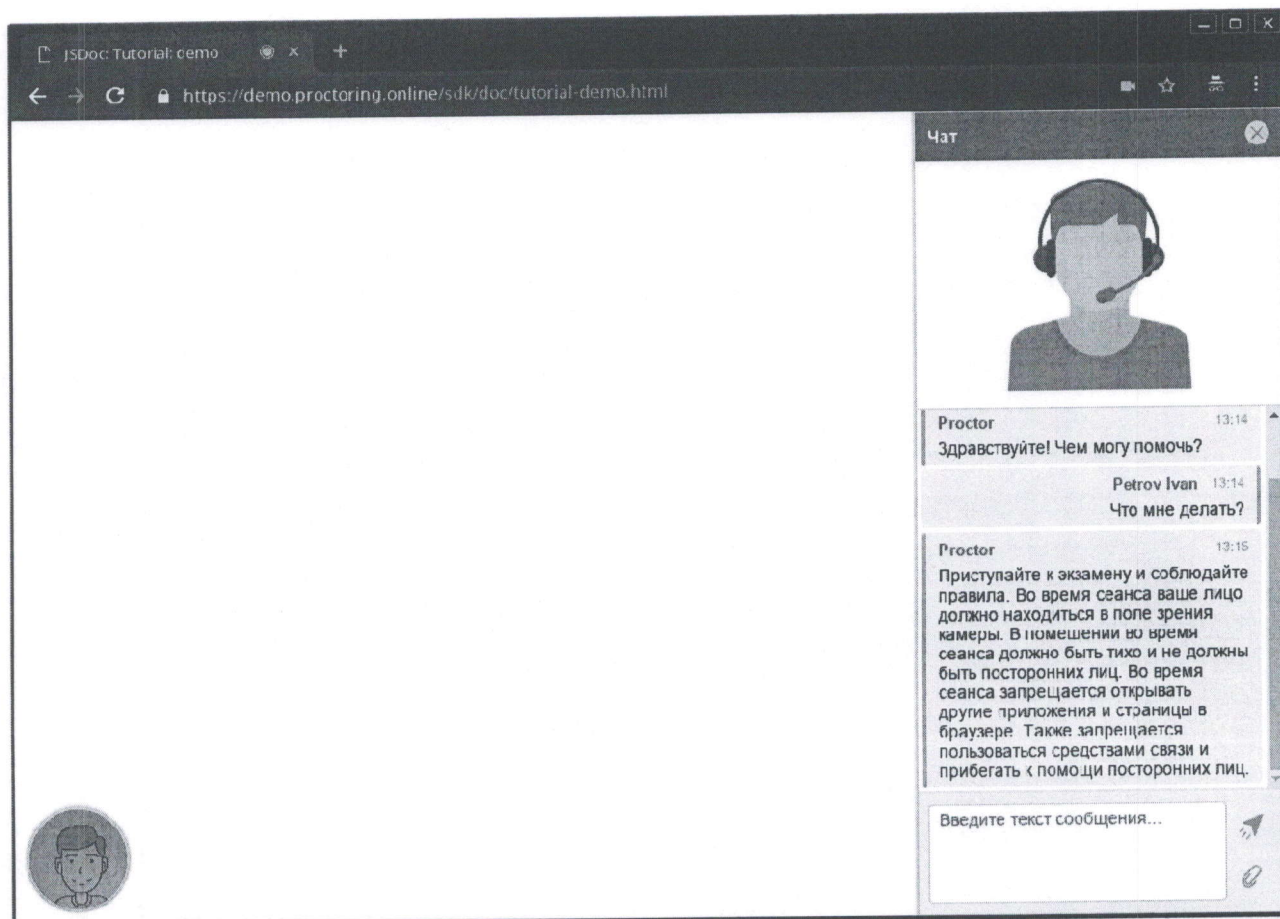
JSDoc: Tutorial: demo

https://demo.proctoring.online/sdk/doc/tutorial-demo.html

Чат

Proctor 13:14
Здравствуйте! Чем могу помочь?

Petrov Ivan 13:14
Что мне делать?

Proctor 13:15
Приступайте к экзамену и соблюдайте правила. Во время сеанса ваше лицо должно находиться в поле зрения камеры. В помещении во время сеанса должно быть тихо и не должны быть посторонних лиц. Во время сеанса запрещается открывать другие приложения и страницы в браузере. Также запрещается пользоваться средствами связи и прибегать к помощи посторонних лиц.

Введите текст сообщения...